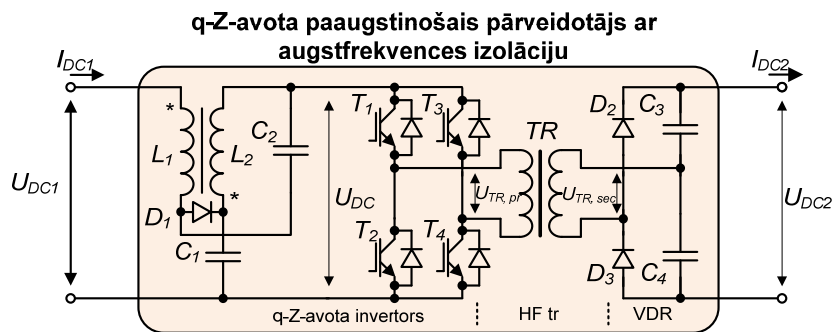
q-Z-avota paaugstinošais pārveidotājs ar augstfrekvences izolāciju

$I_{DC1}$

$I_{DC2}$

*

$L_1$

$L_2$

*

$D_1$

$C_1$

$C_2$

$U_{DC1}$

$U_{DC}$

$T_1$

$T_3$

$T_2$

$T_4$

TR

$U_{TR,\,pr}$

$U_{TR,\,sec}$

$D_2$

$C_3$

$D_3$

$C_4$

$U_{DC2}$

q-Z-avota invertors

HF tr

VDR